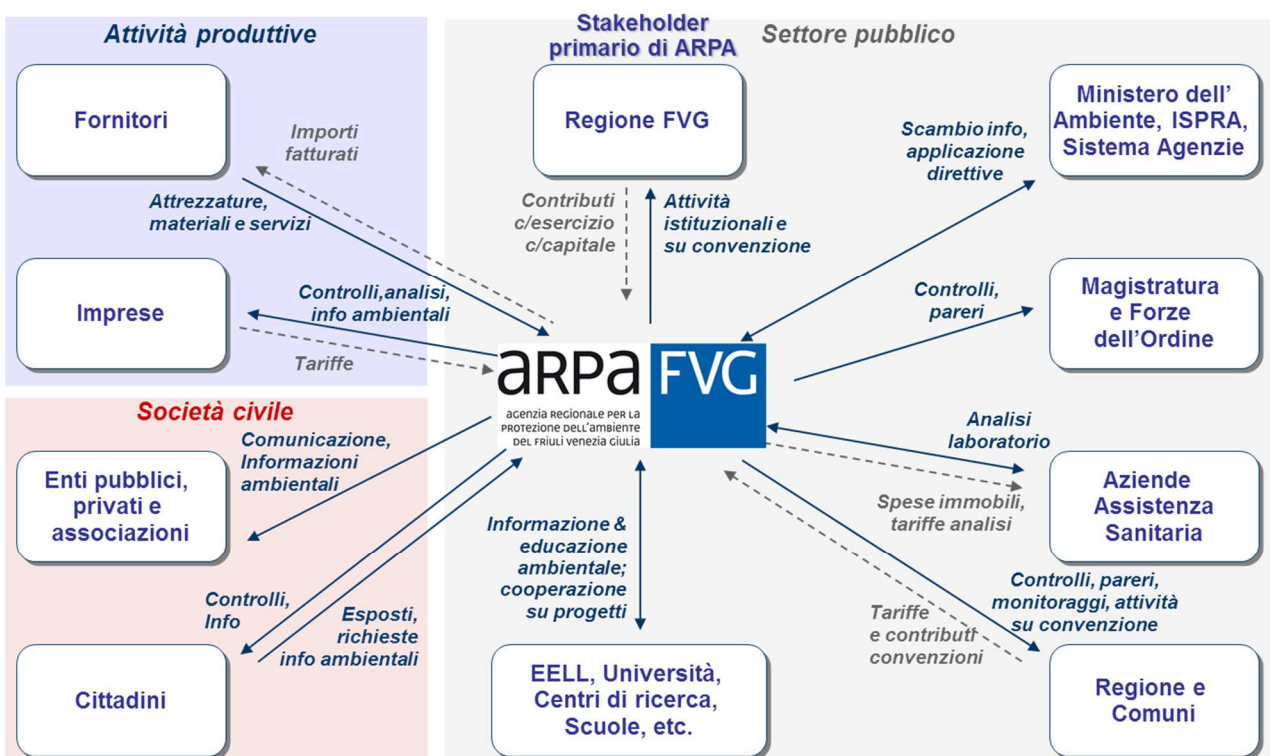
Attività produttive

Stakeholder primario di ARPA

Settore pubblico

Fornitori

Importi fatturati

Attrezzature, materiali e servizi

Regione FVG

Contributi c/esercizio c/capitale

Attività istituzionali e su convenzione

Ministero dell' Ambiente, ISPRA, Sistema Agenzie

Scambio info, applicazione direttive

Imprese

Controlli,analisi, info ambientali

Tariffe

Controlli, pareri

Magistratura e Forze dell'Ordine

arpa FVG
agenzia regionale per la protezione dell'ambiente del friuli venezia giulia

Società civile

Comunicazione, Informazioni ambientali

Enti pubblici, privati e associazioni

Analisi laboratorio

Spese immobili, tariffe analisi

Aziende Assistenza Sanitaria

Informazione & educazione ambientale; cooperazione su progetti

Controlli, Info

Esposti, richieste info ambientali

Tariffe e contributi convenzioni

Controlli, pareri, monitoraggi, attività su convenzione

Cittadini

EELL, Università, Centri di ricerca, Scuole, etc.

Regione e Comuni